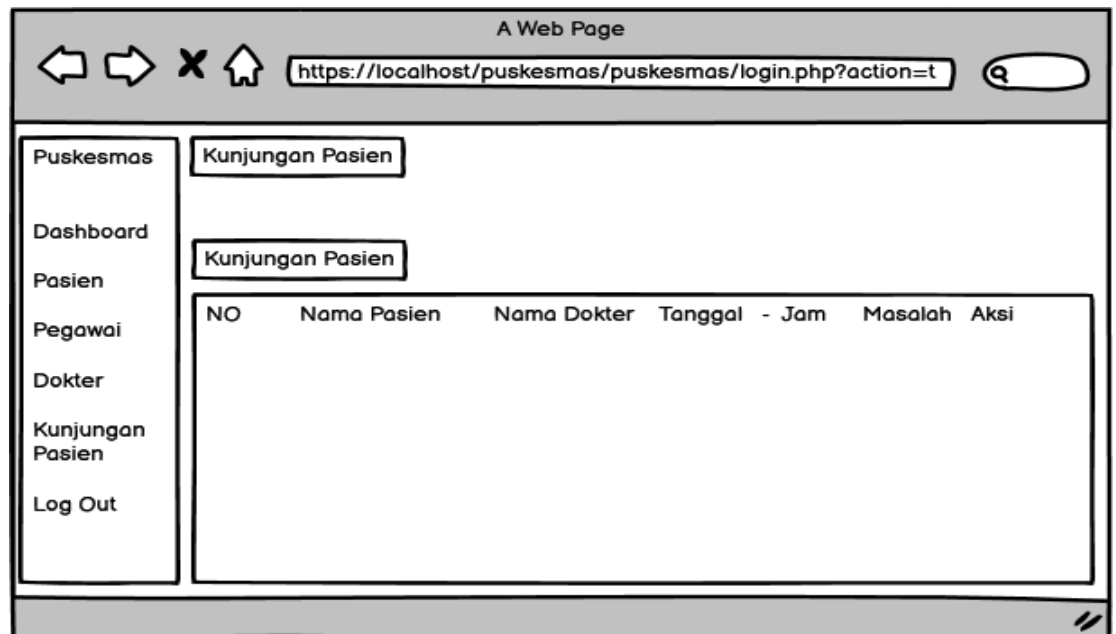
A Web Page

https://localhost/puskesmas/puskesmas/login.php?action=t

Puskesmas

Dashboard

Pasien

Pegawai

Dokter

Kunjungan Pasien

Log Out

Kunjungan Pasien

Kunjungan Pasien

| NO | Nama Pasien | Nama Dokter | Tanggal - Jam | Masalah | Aksi |
|---|---|---|---|---|---|